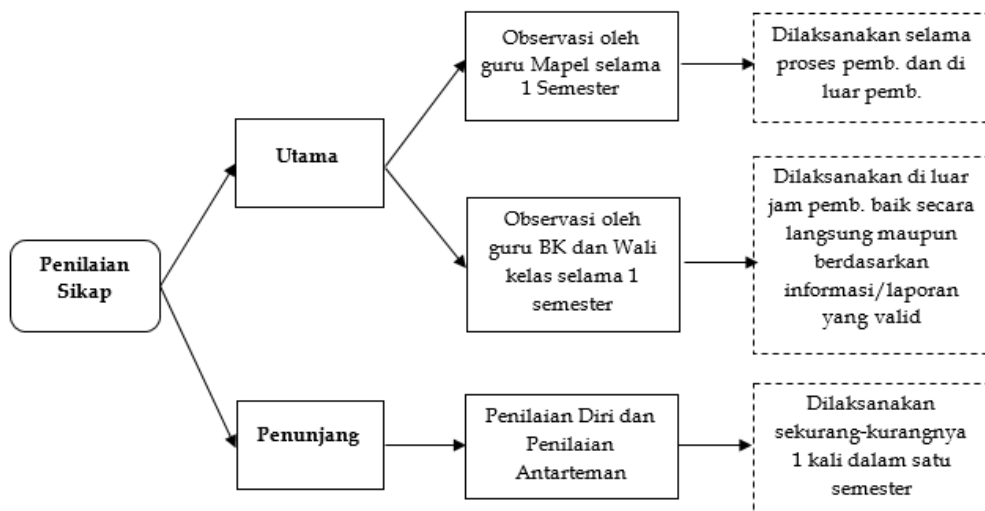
Penilaian Sikap

Utama

Observasi oleh guru Mapel selama 1 Semester

Dilaksanakan selama proses pemb. dan di luar pemb.

Observasi oleh guru BK dan Wali kelas selama 1 semester

Dilaksanakan di luar jam pemb. baik secara langsung maupun berdasarkan informasi/laporan yang valid

Penunjang

Penilaian Diri dan Penilaian Antarteman

Dilaksanakan sekurang-kurangnya 1 kali dalam satu semester